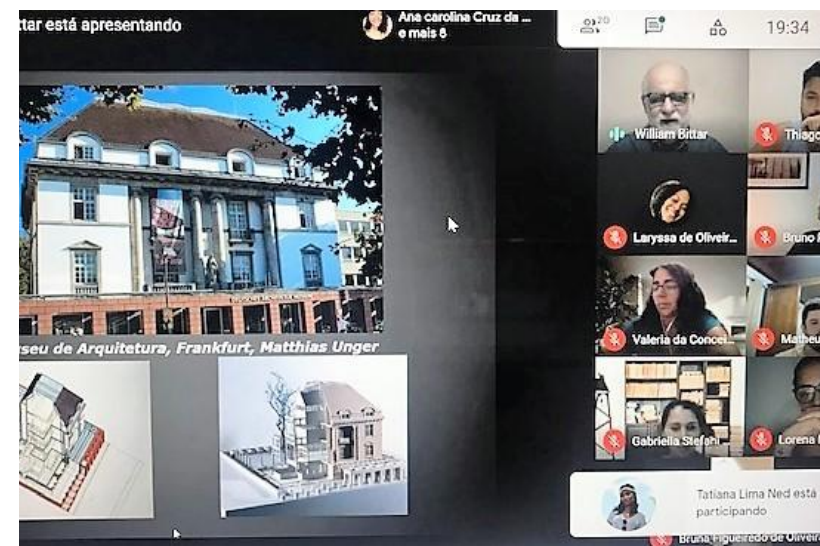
ttar está apresentando

Ana carolina Cruz da ...
e mais 8

20

19:34

useu de Arquitetura, Frankfurt, Matthias Unger

William Bittar

Thiago

Laryssa de Oliveir...

Bruno

Valeria da Concei...

Matheu

Gabriella Stefani

Lorena

Tatiana Lima Ned está participando

Bruna Figueiredo de Oliveir